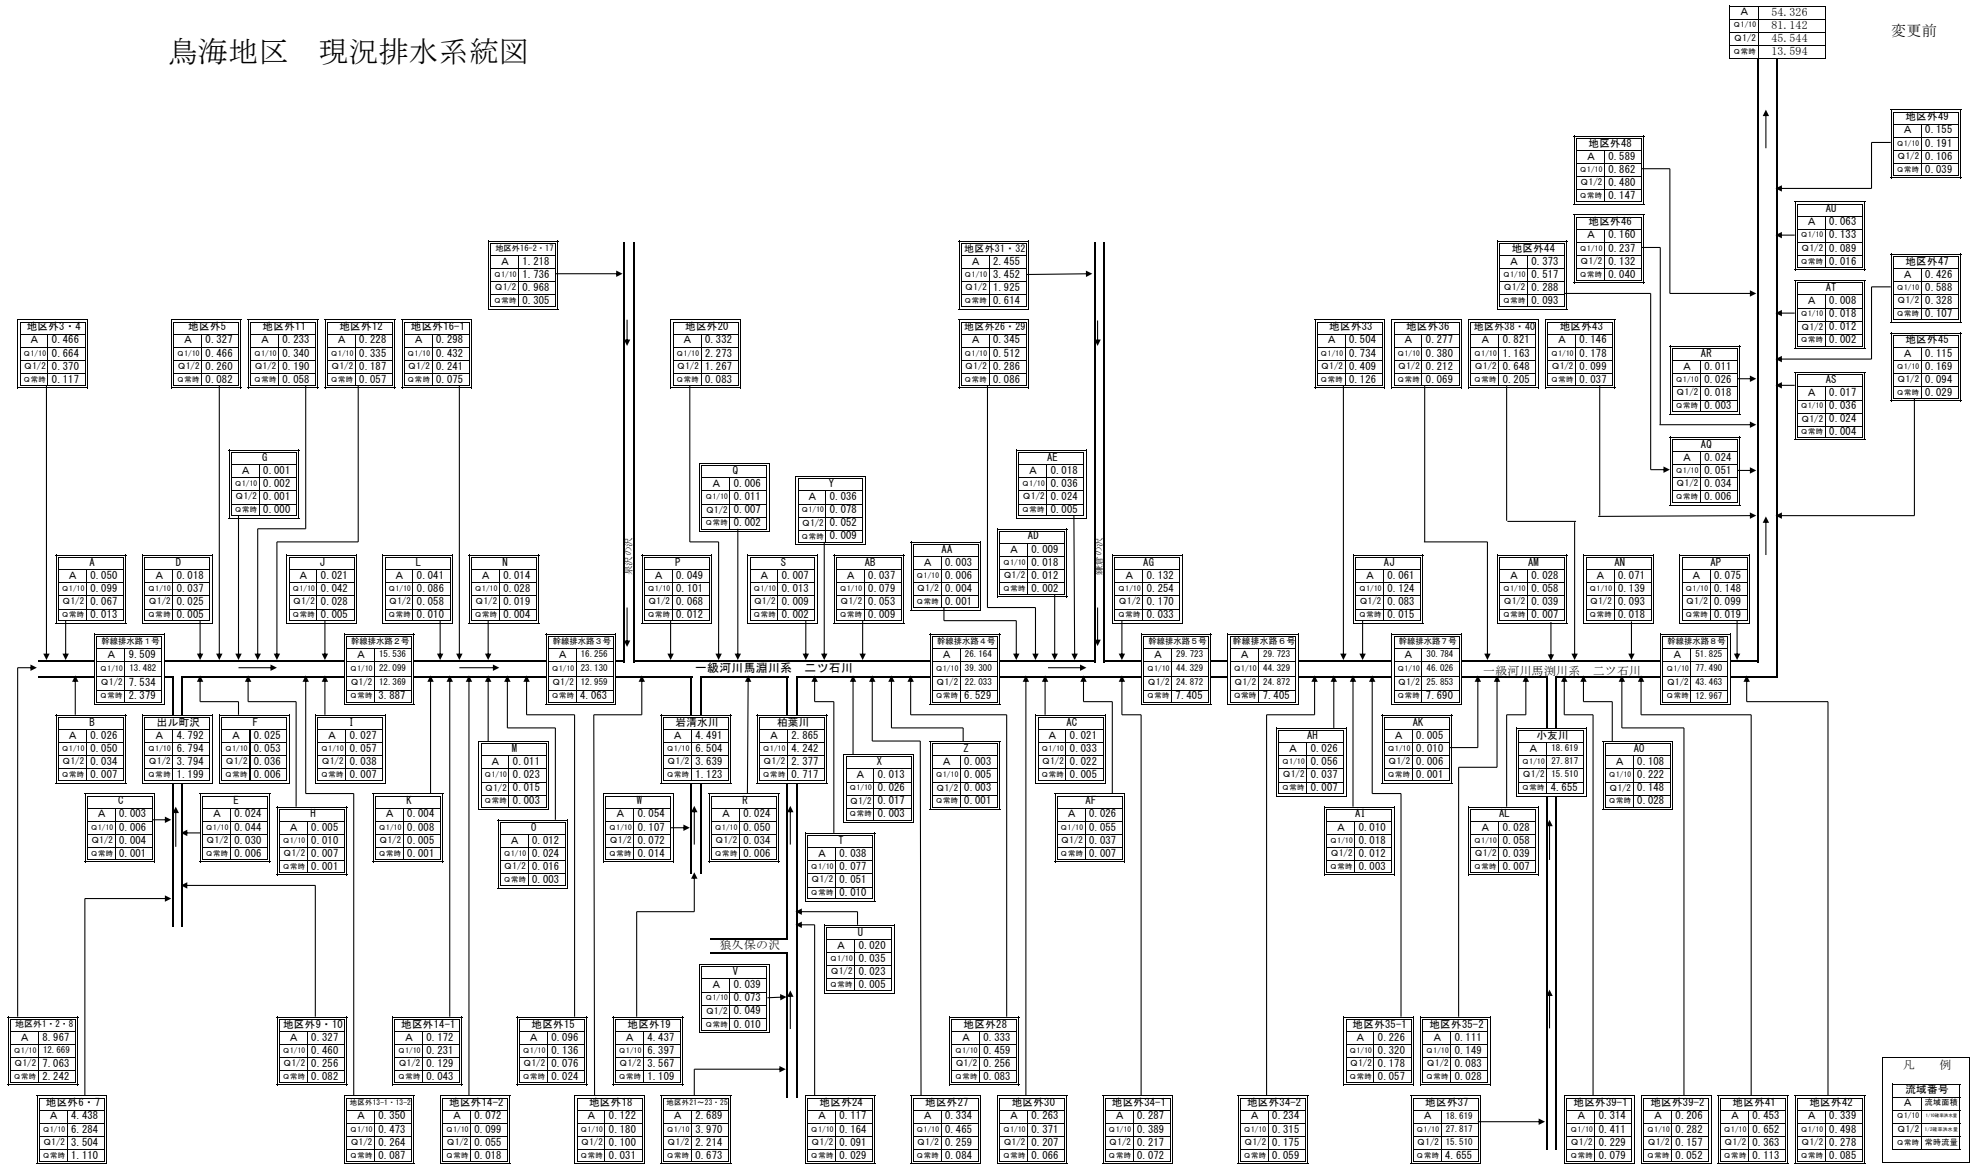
鳥海地区　現況排水系統図

変更前

| A | 54.326 |
|---|---|
| Q1/10 | 81.142 |
| Q1/2 | 45.544 |
| Q常時 | 13.594 |

地区外49
| A | 0.155 |
|---|---|
| Q1/10 | 0.191 |
| Q1/2 | 0.106 |
| Q常時 | 0.039 |

地区外48
| A | 0.589 |
|---|---|
| Q1/10 | 0.862 |
| Q1/2 | 0.480 |
| Q常時 | 0.147 |

AU
| A | 0.063 |
|---|---|
| Q1/10 | 0.133 |
| Q1/2 | 0.089 |
| Q常時 | 0.016 |

地区外46
| A | 0.160 |
|---|---|
| Q1/10 | 0.237 |
| Q1/2 | 0.132 |
| Q常時 | 0.040 |

地区外44
| A | 0.373 |
|---|---|
| Q1/10 | 0.517 |
| Q1/2 | 0.288 |
| Q常時 | 0.093 |

地区外47
| A | 0.426 |
|---|---|
| Q1/10 | 0.588 |
| Q1/2 | 0.328 |
| Q常時 | 0.107 |

AT
| A | 0.008 |
|---|---|
| Q1/10 | 0.018 |
| Q1/2 | 0.012 |
| Q常時 | 0.002 |

地区外45
| A | 0.115 |
|---|---|
| Q1/10 | 0.169 |
| Q1/2 | 0.094 |
| Q常時 | 0.029 |

AR
| A | 0.011 |
|---|---|
| Q1/10 | 0.026 |
| Q1/2 | 0.018 |
| Q常時 | 0.003 |

AS
| A | 0.017 |
|---|---|
| Q1/10 | 0.036 |
| Q1/2 | 0.024 |
| Q常時 | 0.004 |

AQ
| A | 0.024 |
|---|---|
| Q1/10 | 0.051 |
| Q1/2 | 0.034 |
| Q常時 | 0.006 |

地区外16-2・17
| A | 1.218 |
|---|---|
| Q1/10 | 1.736 |
| Q1/2 | 0.968 |
| Q常時 | 0.305 |

地区外31・32
| A | 2.455 |
|---|---|
| Q1/10 | 3.452 |
| Q1/2 | 1.925 |
| Q常時 | 0.614 |

地区外3・4
| A | 0.466 |
|---|---|
| Q1/10 | 0.664 |
| Q1/2 | 0.370 |
| Q常時 | 0.117 |

地区外5
| A | 0.327 |
|---|---|
| Q1/10 | 0.466 |
| Q1/2 | 0.260 |
| Q常時 | 0.082 |

地区外11
| A | 0.233 |
|---|---|
| Q1/10 | 0.340 |
| Q1/2 | 0.190 |
| Q常時 | 0.058 |

地区外12
| A | 0.228 |
|---|---|
| Q1/10 | 0.335 |
| Q1/2 | 0.187 |
| Q常時 | 0.057 |

地区外16-1
| A | 0.298 |
|---|---|
| Q1/10 | 0.432 |
| Q1/2 | 0.241 |
| Q常時 | 0.075 |

地区外20
| A | 0.332 |
|---|---|
| Q1/10 | 2.273 |
| Q1/2 | 1.267 |
| Q常時 | 0.083 |

地区外26・29
| A | 0.345 |
|---|---|
| Q1/10 | 0.512 |
| Q1/2 | 0.286 |
| Q常時 | 0.086 |

地区外33
| A | 0.504 |
|---|---|
| Q1/10 | 0.734 |
| Q1/2 | 0.409 |
| Q常時 | 0.126 |

地区外36
| A | 0.277 |
|---|---|
| Q1/10 | 0.380 |
| Q1/2 | 0.212 |
| Q常時 | 0.069 |

地区外38・40
| A | 0.821 |
|---|---|
| Q1/10 | 1.163 |
| Q1/2 | 0.648 |
| Q常時 | 0.205 |

地区外43
| A | 0.146 |
|---|---|
| Q1/10 | 0.178 |
| Q1/2 | 0.099 |
| Q常時 | 0.037 |

G
| A | 0.001 |
|---|---|
| Q1/10 | 0.002 |
| Q1/2 | 0.001 |
| Q常時 | 0.000 |

Q
| A | 0.006 |
|---|---|
| Q1/10 | 0.011 |
| Q1/2 | 0.007 |
| Q常時 | 0.002 |

Y
| A | 0.036 |
|---|---|
| Q1/10 | 0.078 |
| Q1/2 | 0.052 |
| Q常時 | 0.009 |

AE
| A | 0.018 |
|---|---|
| Q1/10 | 0.036 |
| Q1/2 | 0.024 |
| Q常時 | 0.005 |

A
| A | 0.050 |
|---|---|
| Q1/10 | 0.099 |
| Q1/2 | 0.067 |
| Q常時 | 0.013 |

D
| A | 0.018 |
|---|---|
| Q1/10 | 0.037 |
| Q1/2 | 0.025 |
| Q常時 | 0.005 |

J
| A | 0.021 |
|---|---|
| Q1/10 | 0.042 |
| Q1/2 | 0.028 |
| Q常時 | 0.005 |

L
| A | 0.041 |
|---|---|
| Q1/10 | 0.086 |
| Q1/2 | 0.058 |
| Q常時 | 0.010 |

N
| A | 0.014 |
|---|---|
| Q1/10 | 0.028 |
| Q1/2 | 0.019 |
| Q常時 | 0.004 |

P
| A | 0.049 |
|---|---|
| Q1/10 | 0.101 |
| Q1/2 | 0.068 |
| Q常時 | 0.012 |

S
| A | 0.007 |
|---|---|
| Q1/10 | 0.013 |
| Q1/2 | 0.009 |
| Q常時 | 0.002 |

AB
| A | 0.037 |
|---|---|
| Q1/10 | 0.079 |
| Q1/2 | 0.053 |
| Q常時 | 0.009 |

AA
| A | 0.003 |
|---|---|
| Q1/10 | 0.006 |
| Q1/2 | 0.004 |
| Q常時 | 0.001 |

AD
| A | 0.009 |
|---|---|
| Q1/10 | 0.018 |
| Q1/2 | 0.012 |
| Q常時 | 0.002 |

AG
| A | 0.132 |
|---|---|
| Q1/10 | 0.254 |
| Q1/2 | 0.170 |
| Q常時 | 0.033 |

AJ
| A | 0.061 |
|---|---|
| Q1/10 | 0.124 |
| Q1/2 | 0.083 |
| Q常時 | 0.015 |

AM
| A | 0.028 |
|---|---|
| Q1/10 | 0.058 |
| Q1/2 | 0.039 |
| Q常時 | 0.007 |

AN
| A | 0.071 |
|---|---|
| Q1/10 | 0.139 |
| Q1/2 | 0.093 |
| Q常時 | 0.018 |

AP
| A | 0.075 |
|---|---|
| Q1/10 | 0.148 |
| Q1/2 | 0.099 |
| Q常時 | 0.019 |

幹線排水路1号
| A | 9.509 |
|---|---|
| Q1/10 | 13.482 |
| Q1/2 | 7.534 |
| Q常時 | 2.379 |

幹線排水路2号
| A | 15.536 |
|---|---|
| Q1/10 | 22.099 |
| Q1/2 | 12.369 |
| Q常時 | 3.887 |

幹線排水路3号
| A | 16.256 |
|---|---|
| Q1/10 | 23.130 |
| Q1/2 | 12.959 |
| Q常時 | 4.063 |

一級河川馬淵川系　二ツ石川

幹線排水路4号
| A | 26.164 |
|---|---|
| Q1/10 | 39.300 |
| Q1/2 | 22.033 |
| Q常時 | 6.529 |

幹線排水路5号
| A | 29.723 |
|---|---|
| Q1/10 | 44.329 |
| Q1/2 | 24.872 |
| Q常時 | 7.405 |

幹線排水路6号
| A | 29.723 |
|---|---|
| Q1/10 | 44.329 |
| Q1/2 | 24.872 |
| Q常時 | 7.405 |

幹線排水路7号
| A | 30.784 |
|---|---|
| Q1/10 | 46.026 |
| Q1/2 | 25.853 |
| Q常時 | 7.690 |

一級河川馬淵川系　二ツ石川

幹線排水路8号
| A | 51.825 |
|---|---|
| Q1/10 | 77.490 |
| Q1/2 | 43.463 |
| Q常時 | 12.967 |

B
| A | 0.026 |
|---|---|
| Q1/10 | 0.050 |
| Q1/2 | 0.034 |
| Q常時 | 0.007 |

出ル町沢
| A | 4.792 |
|---|---|
| Q1/10 | 6.794 |
| Q1/2 | 3.794 |
| Q常時 | 1.199 |

F
| A | 0.025 |
|---|---|
| Q1/10 | 0.053 |
| Q1/2 | 0.036 |
| Q常時 | 0.006 |

I
| A | 0.027 |
|---|---|
| Q1/10 | 0.057 |
| Q1/2 | 0.038 |
| Q常時 | 0.007 |

M
| A | 0.011 |
|---|---|
| Q1/10 | 0.023 |
| Q1/2 | 0.015 |
| Q常時 | 0.003 |

岩清水川
| A | 4.491 |
|---|---|
| Q1/10 | 6.504 |
| Q1/2 | 3.639 |
| Q常時 | 1.123 |

柏葉川
| A | 2.865 |
|---|---|
| Q1/10 | 4.242 |
| Q1/2 | 2.377 |
| Q常時 | 0.717 |

X
| A | 0.013 |
|---|---|
| Q1/10 | 0.026 |
| Q1/2 | 0.017 |
| Q常時 | 0.003 |

Z
| A | 0.003 |
|---|---|
| Q1/10 | 0.005 |
| Q1/2 | 0.003 |
| Q常時 | 0.001 |

AC
| A | 0.021 |
|---|---|
| Q1/10 | 0.033 |
| Q1/2 | 0.022 |
| Q常時 | 0.005 |

AH
| A | 0.026 |
|---|---|
| Q1/10 | 0.056 |
| Q1/2 | 0.037 |
| Q常時 | 0.007 |

AK
| A | 0.005 |
|---|---|
| Q1/10 | 0.010 |
| Q1/2 | 0.006 |
| Q常時 | 0.001 |

小友川
| A | 18.619 |
|---|---|
| Q1/10 | 27.817 |
| Q1/2 | 15.510 |
| Q常時 | 4.655 |

AO
| A | 0.108 |
|---|---|
| Q1/10 | 0.222 |
| Q1/2 | 0.148 |
| Q常時 | 0.028 |

C
| A | 0.003 |
|---|---|
| Q1/10 | 0.006 |
| Q1/2 | 0.004 |
| Q常時 | 0.001 |

E
| A | 0.024 |
|---|---|
| Q1/10 | 0.044 |
| Q1/2 | 0.030 |
| Q常時 | 0.006 |

H
| A | 0.005 |
|---|---|
| Q1/10 | 0.010 |
| Q1/2 | 0.007 |
| Q常時 | 0.001 |

K
| A | 0.004 |
|---|---|
| Q1/10 | 0.008 |
| Q1/2 | 0.005 |
| Q常時 | 0.001 |

O
| A | 0.012 |
|---|---|
| Q1/10 | 0.024 |
| Q1/2 | 0.016 |
| Q常時 | 0.003 |

W
| A | 0.054 |
|---|---|
| Q1/10 | 0.107 |
| Q1/2 | 0.072 |
| Q常時 | 0.014 |

R
| A | 0.024 |
|---|---|
| Q1/10 | 0.050 |
| Q1/2 | 0.034 |
| Q常時 | 0.006 |

T
| A | 0.038 |
|---|---|
| Q1/10 | 0.077 |
| Q1/2 | 0.051 |
| Q常時 | 0.010 |

AF
| A | 0.026 |
|---|---|
| Q1/10 | 0.055 |
| Q1/2 | 0.037 |
| Q常時 | 0.007 |

AI
| A | 0.010 |
|---|---|
| Q1/10 | 0.018 |
| Q1/2 | 0.012 |
| Q常時 | 0.003 |

AL
| A | 0.028 |
|---|---|
| Q1/10 | 0.058 |
| Q1/2 | 0.039 |
| Q常時 | 0.007 |

狼久保の沢

U
| A | 0.020 |
|---|---|
| Q1/10 | 0.035 |
| Q1/2 | 0.023 |
| Q常時 | 0.005 |

V
| A | 0.039 |
|---|---|
| Q1/10 | 0.073 |
| Q1/2 | 0.049 |
| Q常時 | 0.010 |

地区外1・2・8
| A | 8.967 |
|---|---|
| Q1/10 | 12.669 |
| Q1/2 | 7.063 |
| Q常時 | 2.242 |

地区外9・10
| A | 0.327 |
|---|---|
| Q1/10 | 0.460 |
| Q1/2 | 0.256 |
| Q常時 | 0.082 |

地区外14-1
| A | 0.172 |
|---|---|
| Q1/10 | 0.231 |
| Q1/2 | 0.129 |
| Q常時 | 0.043 |

地区外15
| A | 0.096 |
|---|---|
| Q1/10 | 0.136 |
| Q1/2 | 0.076 |
| Q常時 | 0.024 |

地区外19
| A | 4.437 |
|---|---|
| Q1/10 | 6.397 |
| Q1/2 | 3.567 |
| Q常時 | 1.109 |

地区外28
| A | 0.333 |
|---|---|
| Q1/10 | 0.459 |
| Q1/2 | 0.256 |
| Q常時 | 0.083 |

地区外35-1
| A | 0.226 |
|---|---|
| Q1/10 | 0.320 |
| Q1/2 | 0.178 |
| Q常時 | 0.057 |

地区外35-2
| A | 0.111 |
|---|---|
| Q1/10 | 0.149 |
| Q1/2 | 0.083 |
| Q常時 | 0.028 |

地区外6・7
| A | 4.438 |
|---|---|
| Q1/10 | 6.284 |
| Q1/2 | 3.504 |
| Q常時 | 1.110 |

地区外13-1・13-2
| A | 0.350 |
|---|---|
| Q1/10 | 0.473 |
| Q1/2 | 0.264 |
| Q常時 | 0.087 |

地区外14-2
| A | 0.072 |
|---|---|
| Q1/10 | 0.099 |
| Q1/2 | 0.055 |
| Q常時 | 0.018 |

地区外18
| A | 0.122 |
|---|---|
| Q1/10 | 0.180 |
| Q1/2 | 0.100 |
| Q常時 | 0.031 |

地区外21～23・25
| A | 2.689 |
|---|---|
| Q1/10 | 3.970 |
| Q1/2 | 2.214 |
| Q常時 | 0.673 |

地区外24
| A | 0.117 |
|---|---|
| Q1/10 | 0.164 |
| Q1/2 | 0.091 |
| Q常時 | 0.029 |

地区外27
| A | 0.334 |
|---|---|
| Q1/10 | 0.465 |
| Q1/2 | 0.259 |
| Q常時 | 0.084 |

地区外30
| A | 0.263 |
|---|---|
| Q1/10 | 0.371 |
| Q1/2 | 0.207 |
| Q常時 | 0.066 |

地区外34-1
| A | 0.287 |
|---|---|
| Q1/10 | 0.389 |
| Q1/2 | 0.217 |
| Q常時 | 0.072 |

地区外34-2
| A | 0.234 |
|---|---|
| Q1/10 | 0.315 |
| Q1/2 | 0.175 |
| Q常時 | 0.059 |

地区外37
| A | 18.619 |
|---|---|
| Q1/10 | 27.817 |
| Q1/2 | 15.510 |
| Q常時 | 4.655 |

地区外39-1
| A | 0.314 |
|---|---|
| Q1/10 | 0.411 |
| Q1/2 | 0.229 |
| Q常時 | 0.079 |

地区外39-2
| A | 0.206 |
|---|---|
| Q1/10 | 0.282 |
| Q1/2 | 0.157 |
| Q常時 | 0.052 |

地区外41
| A | 0.453 |
|---|---|
| Q1/10 | 0.652 |
| Q1/2 | 0.363 |
| Q常時 | 0.113 |

地区外42
| A | 0.339 |
|---|---|
| Q1/10 | 0.498 |
| Q1/2 | 0.278 |
| Q常時 | 0.085 |

凡　例
流域番号
| A | 流域面積 |
|---|---|
| Q1/10 | 1/10確率洪水量 |
| Q1/2 | 1/2確率洪水量 |
| Q常時 | 常時流量 |